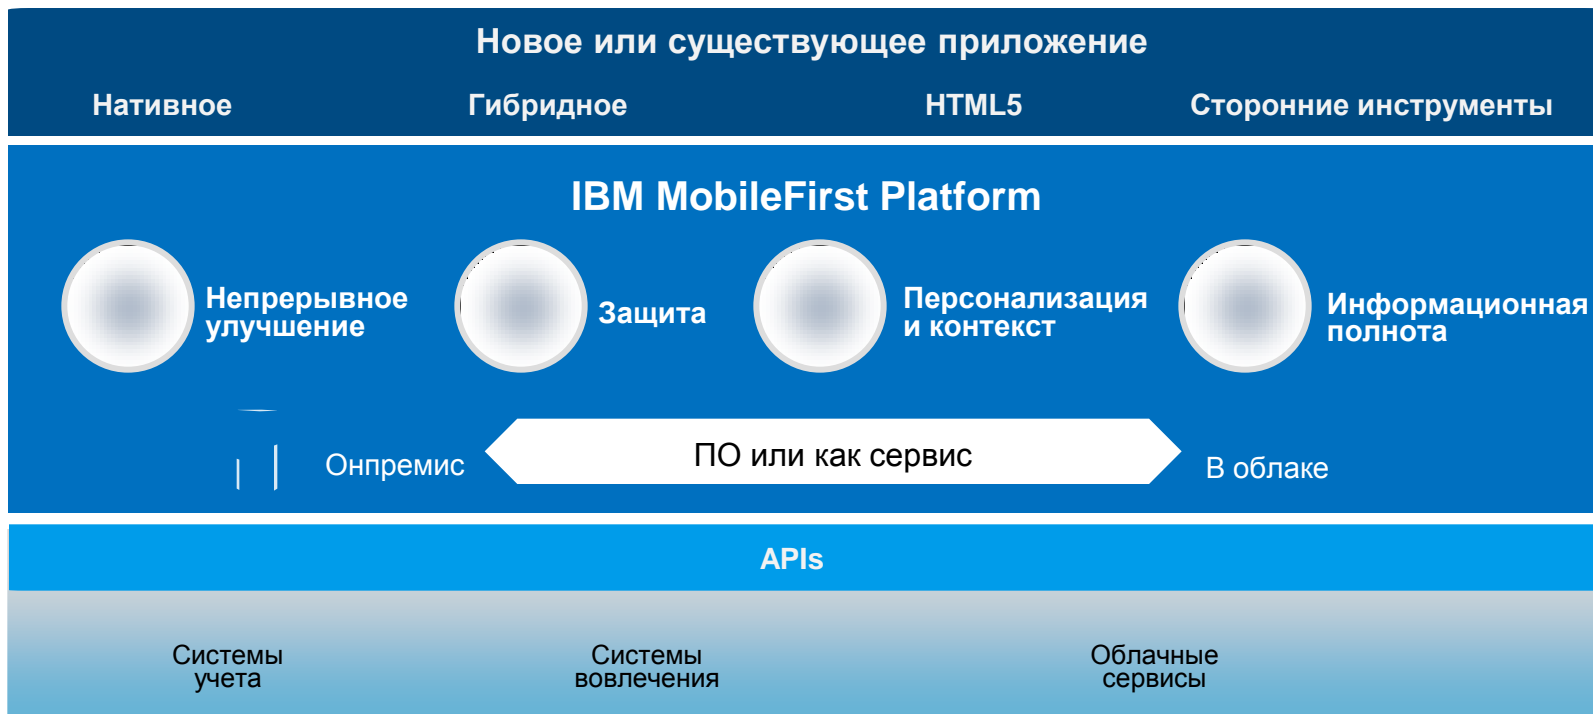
Новое или существующее приложение

Нативное

Гибридное

HTML5

Сторонние инструменты

IBM MobileFirst Platform

Непрерывное улучшение

Защита

Персонализация и контекст

Информационная полнота

Онпремис

ПО или как сервис

В облаке

APIs

Системы учета

Системы вовлечения

Облачные сервисы